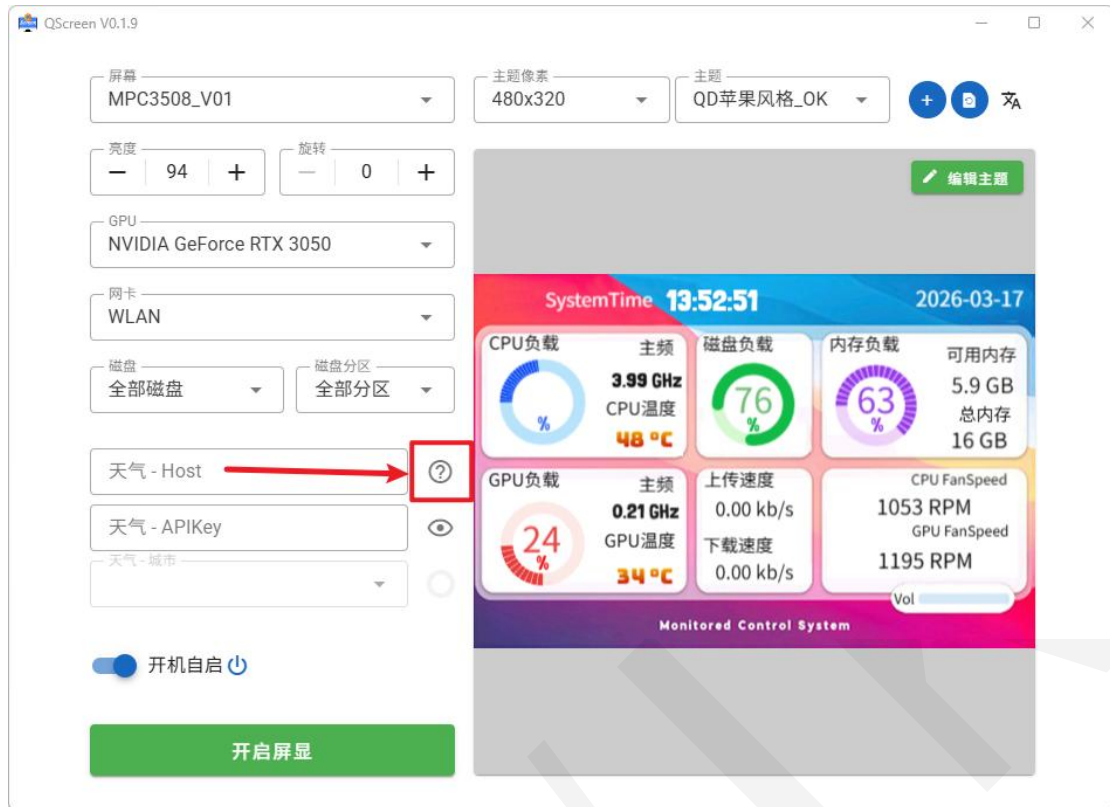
QScreen V0.1.9

屏幕
MPC3508_V01

主题像素
480x320

主题
QD苹果风格_OK

亮度
94

旋转
0

编辑主题

GPU
NVIDIA GeForce RTX 3050

网卡
WLAN

磁盘
全部磁盘

磁盘分区
全部分区

天气 - Host

天气 - APIKey

天气 - 城市

开机自启

开启屏显

SystemTime 13:52:51 2026-03-17

CPU负载
%
主频
3.99 GHz
CPU温度
48 °C

磁盘负载
76
%

内存负载
63
%
可用内存
5.9 GB
总内存
16 GB

GPU负载
24
%
主频
0.21 GHz
GPU温度
34 °C

上传速度
0.00 kb/s
下载速度
0.00 kb/s

CPU FanSpeed
1053 RPM
GPU FanSpeed
1195 RPM

Vol

Monitored Control System